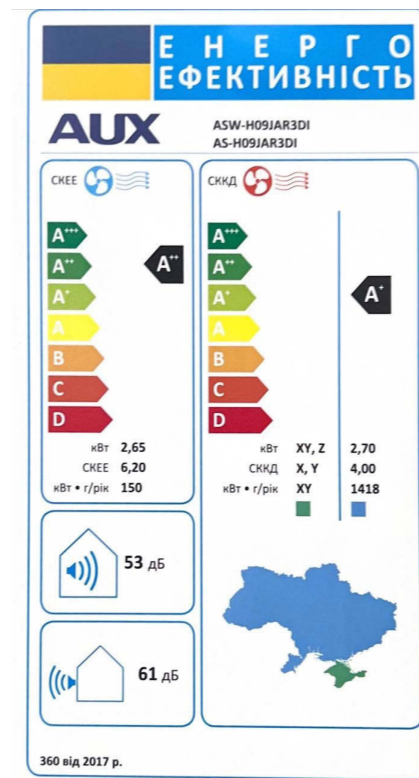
ЕНЕРГО
ЕФЕКТИВНІСТЬ

AUX
ASW-H09JAR3DI
AS-H09JAR3DI

СКЕЕ

A+++
A++
A+
A
B
C
D

A++

кВт 2,65
СКЕЕ 6,20
кВт • г/рік 150

СКХД

A+++
A++
A+
A
B
C
D

A+

кВт XY, Z 2,70
СКХД X, Y 4,00
кВт • г/рік XY 1418

53 дБ

61 дБ

360 від 2017 р.